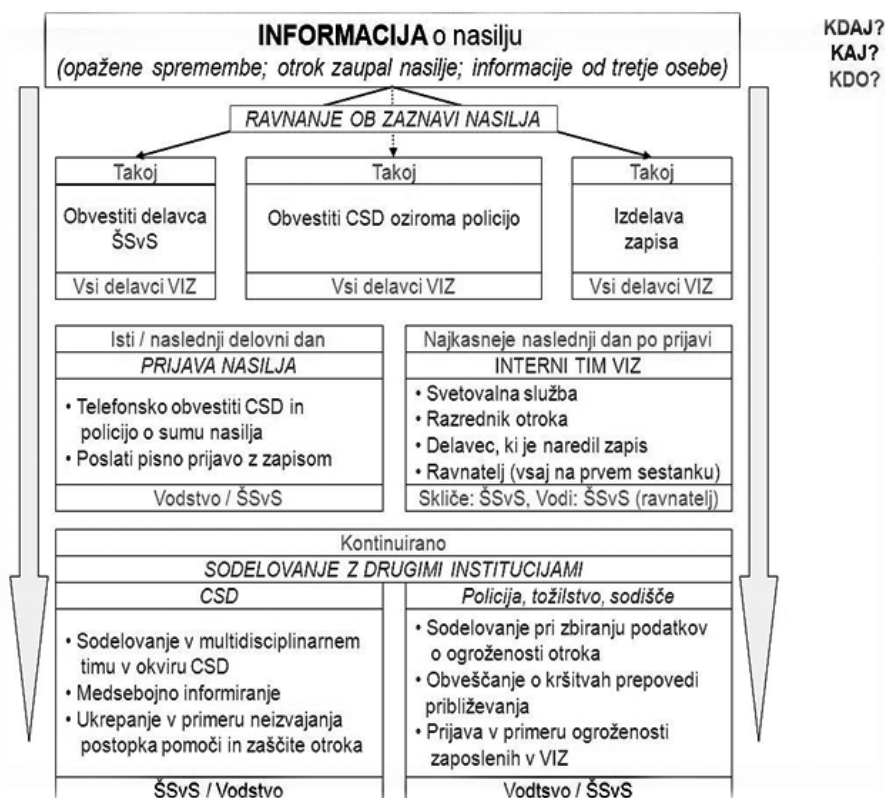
INFORMACIJA o nasilju
(opažene spremembe; otrok zaupal nasilje; informacije od tretje osebe)

KDAJ?
KAJ?
KDO?

RAVNANJE OB ZAZNAVI NASILJA

Takoj
Obvestiti delavca ŠSvS
Vsi delavci VIZ

Takoj
Obvestiti CSD oziroma policijo
Vsi delavci VIZ

Takoj
Izdelava zapisa
Vsi delavci VIZ

Isti / naslednji delovni dan
PRIJAVA NASILJA
• Telefonsko obvestiti CSD in policijo o sumu nasilja
• Poslati pisno prijavo z zapisom
Vodstvo / ŠSvS

Najkasneje naslednji dan po prijavi
INTERNI TIM VIZ
• Svetovalna služba
• Razrednik otroka
• Delavec, ki je naredil zapis
• Ravnatelj (vsaj na prvem sestanku)
Skliče: ŠSvS, Vodi: ŠSvS (ravnatelj)

Kontinuirano
SODELOVANJE Z DRUGIMI INSTITUCIJAMI

CSD
• Sodelovanje v multidisciplinarnem timu v okviru CSD
• Medsebojno informiranje
• Ukrepanje v primeru neizvajanja postopka pomoči in zaščite otroka
ŠSvS / Vodstvo

Policija, tožilstvo, sodišče
• Sodelovanje pri zbiranju podatkov o ogroženosti otroka
• Obveščanje o kršitvah prepovedi približevanja
• Prijava v primeru ogroženosti zaposlenih v VIZ
Vodtsvo / ŠSvS